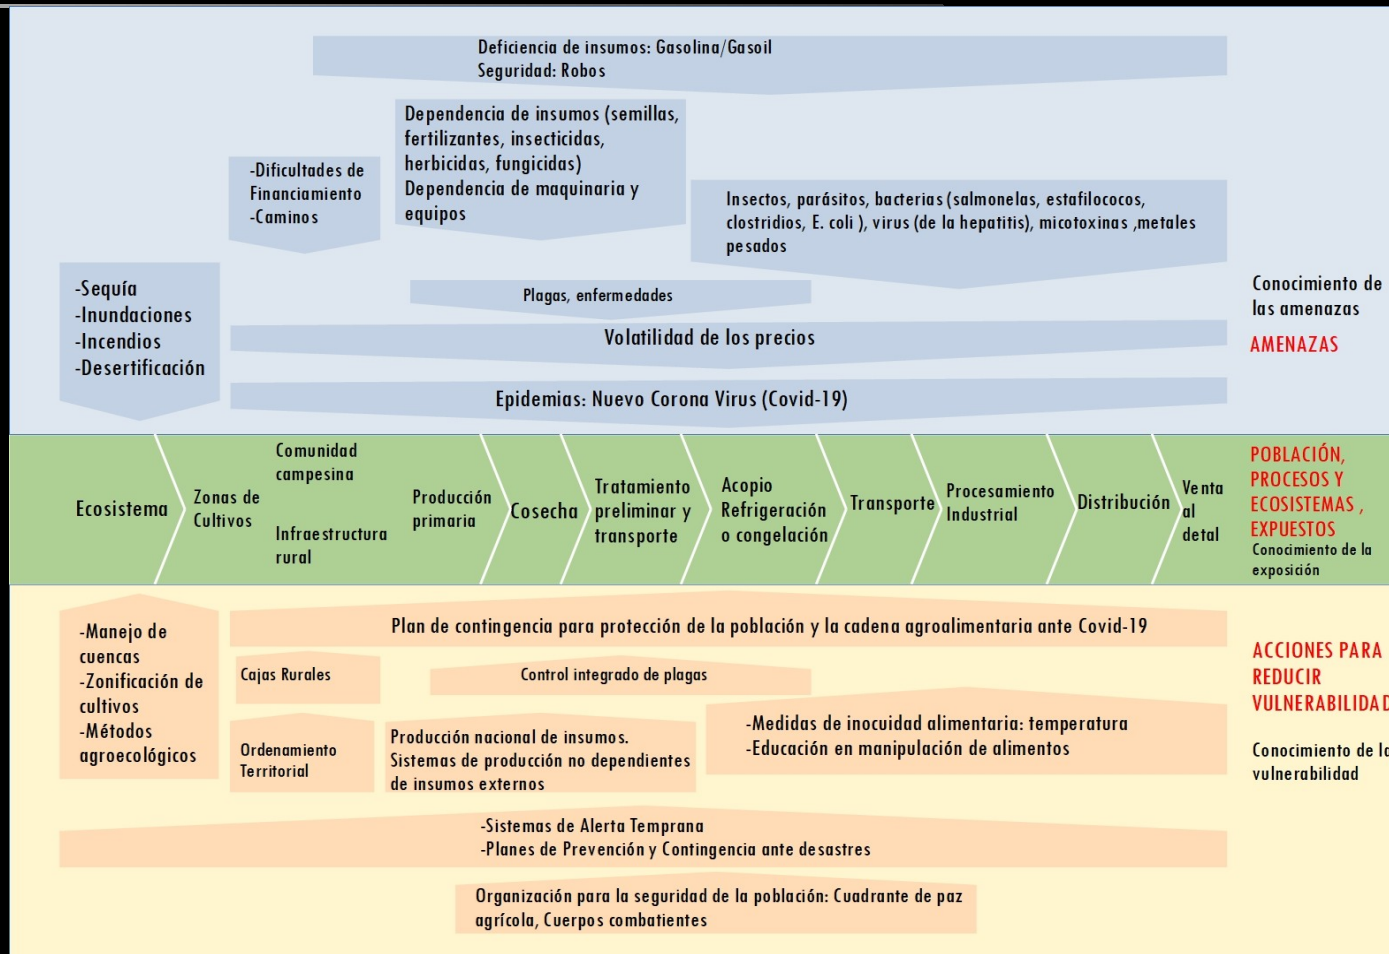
Deficiencia de insumos: Gasolina/Gasoil
Seguridad: Robos

Dependencia de insumos (semillas, fertilizantes, insecticidas, herbicidas, fungicidas)
Dependencia de maquinaria y equipos

-Dificultades de Financiamiento
-Caminos

Insectos, parásitos, bacterias (salmonelas, estafilococos, clostridios, E. coli ), virus (de la hepatitis), micotoxinas ,metales pesados

-Sequía
-Inundaciones
-Incendios
-Desertificación

Plagas, enfermedades

Volatilidad de los precios

Epidemias: Nuevo Corona Virus (Covid-19)

Conocimiento de las amenazas
AMENAZAS

Ecosistema
Zonas de Cultivos
Comunidad campesina
Infraestructura rural
Producción primaria
Cosecha
Tratamiento preliminar y transporte
Acopio Refrigeración o congelación
Transporte
Procesamiento Industrial
Distribución
Venta al detal

POBLACIÓN, PROCESOS Y ECOSISTEMAS , EXPUESTOS
Conocimiento de la exposición

-Manejo de cuencas
-Zonificación de cultivos
-Métodos agroecológicos

Plan de contingencia para protección de la población y la cadena agroalimentaria ante Covid-19

Cajas Rurales

Control integrado de plagas

Ordenamiento Territorial

Producción nacional de insumos.
Sistemas de producción no dependientes de insumos externos

-Medidas de inocuidad alimentaria: temperatura
-Educación en manipulación de alimentos

ACCIONES PARA REDUCIR VULNERABILIDAD

Conocimiento de la vulnerabilidad

-Sistemas de Alerta Temprana
-Planes de Prevención y Contingencia ante desastres

Organización para la seguridad de la población: Cuadrante de paz agrícola, Cuerpos combatientes